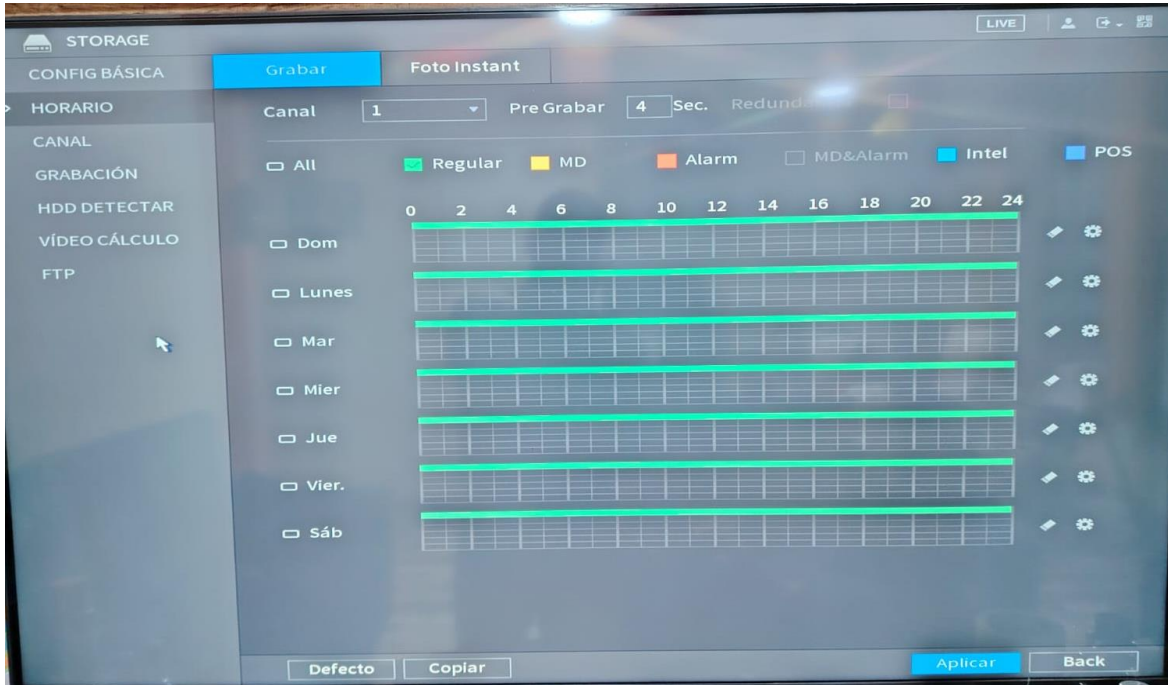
STORAGE

LIVE

CONFIG BÁSICA
HORARIO
CANAL
GRABACIÓN
HDD DETECTAR
VÍDEO CÁLCULO
FTP

Grabar | Foto Instant

Canal 1 Pre Grabar 4 Sec. Redund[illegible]

All Regular MD Alarm MD&Alarm Intel POS

0 2 4 6 8 10 12 14 16 18 20 22 24

Dom
Lunes
Mar
Mier
Jue
Vier.
Sáb

Defecto Copiar Aplicar Back